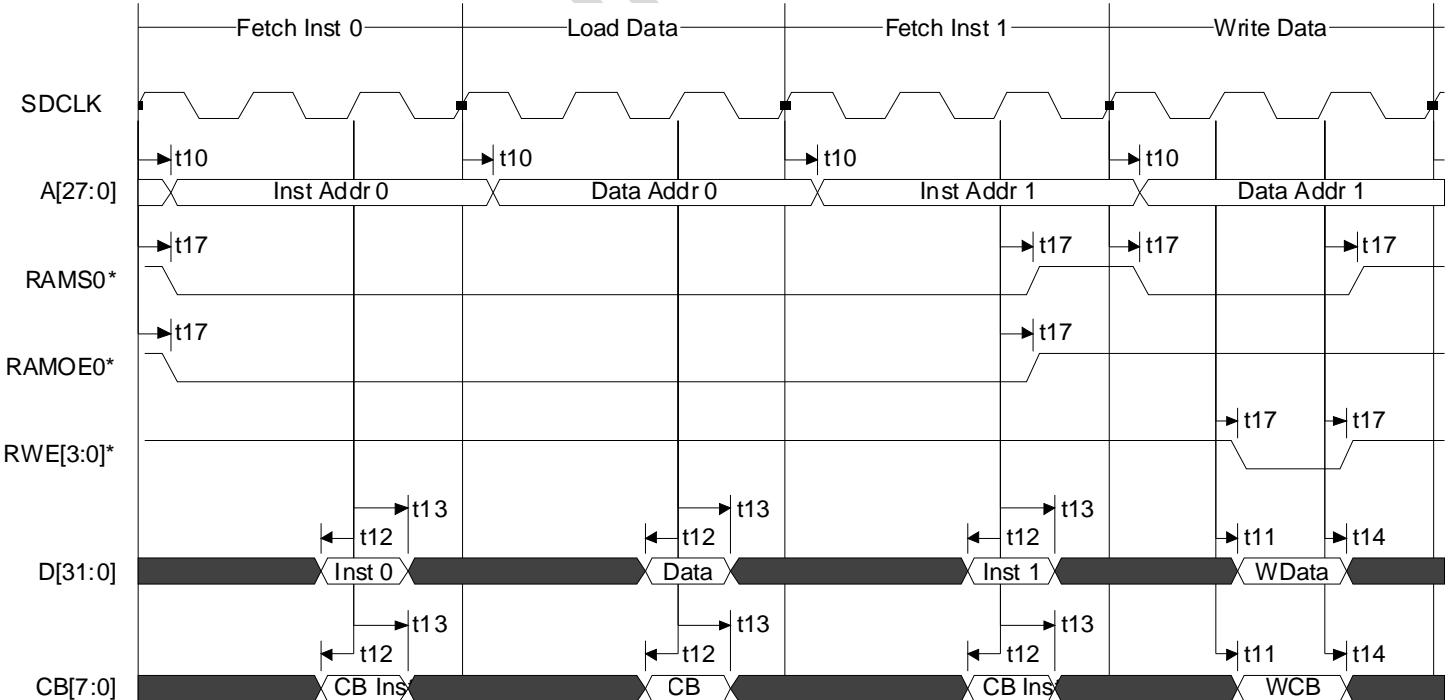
Fetch Inst 0
Load Data
Fetch Inst 1
Write Data

SDCLK

t10
t10
t10
t10

A[27:0]
Inst Addr 0
Data Addr 0
Inst Addr 1
Data Addr 1

t17
t17
t17
t17

RAMS0*

t17
t17

RAMOE0*

t17
t17

RWE[3:0]*

t13
t13
t13

t12
t12
t12
t11
t14

D[31:0]
Inst 0
Data
Inst 1
WData

t13
t13
t13

t12
t12
t12
t11
t14

CB[7:0]
CB Ins
CB
CB Ins
WCB